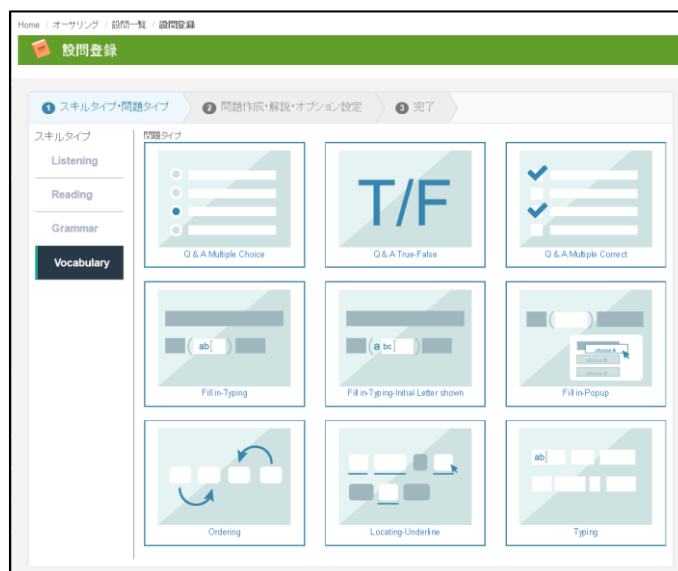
Home / オーサリング / 設問一覧 / 設問登録

設問登録

1 スキルタイプ・問題タイプ　2 問題作成・解説・オプション設定　3 完了

スキルタイプ
Listening
Reading
Grammar
Vocabulary

問題タイプ

Q & A Multiple Choice

T/F
Q & A True-False

Q & A Multiple Correct

ab
Fill in-Typing

a bc
Fill in-Typing-Initial Letter shown

choice A
choice B
choice C
Fill in-Popup

Ordering

Locating-Underline

ab
Typing